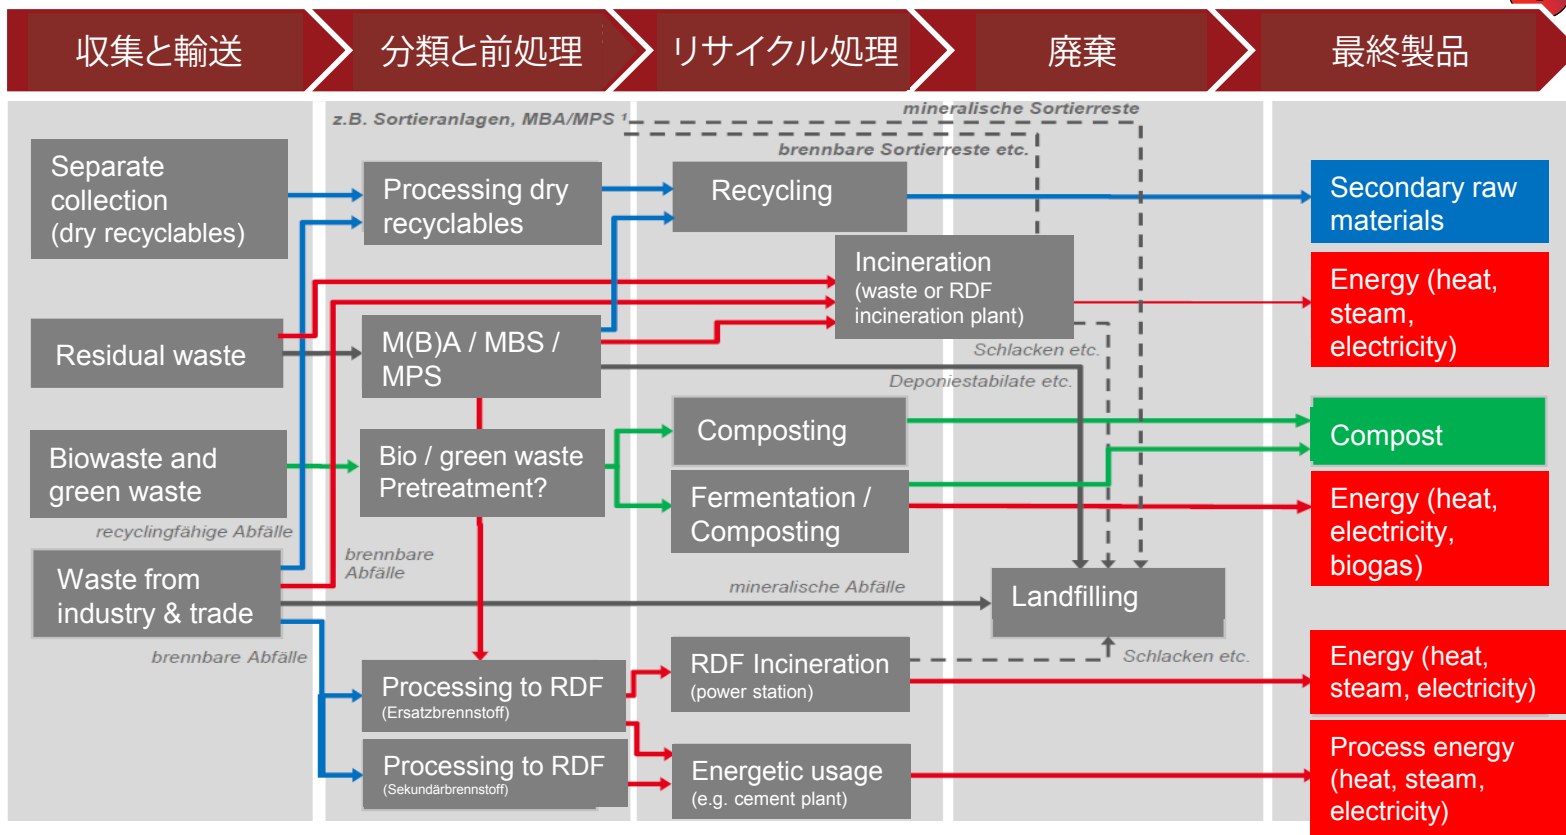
収集と輸送

分類と前処理

リサイクル処理

廃棄

最終製品

z.B. Sortieranlagen, MBA/MPS ¹

mineralische Sortierreste

brennbare Sortierreste etc.

Separate collection (dry recyclables)

Processing dry recyclables

Recycling

Secondary raw materials

Incineration (waste or RDF incineration plant)

Energy (heat, steam, electricity)

Residual waste

M(B)A / MBS / MPS

Schlacken etc.

Deponiestabilate etc.

Composting

Compost

Biowaste and green waste

Bio / green waste Pretreatment?

Fermentation / Composting

Energy (heat, electricity, biogas)

recyclingfähige Abfälle

brennbare Abfälle

Waste from industry & trade

mineralische Abfälle

Landfilling

brennbare Abfälle

Schlacken etc.

Processing to RDF (Ersatzbrennstoff)

RDF Incineration (power station)

Energy (heat, steam, electricity)

Processing to RDF (Sekundärbrennstoff)

Energetic usage (e.g. cement plant)

Process energy (heat, steam, electricity)